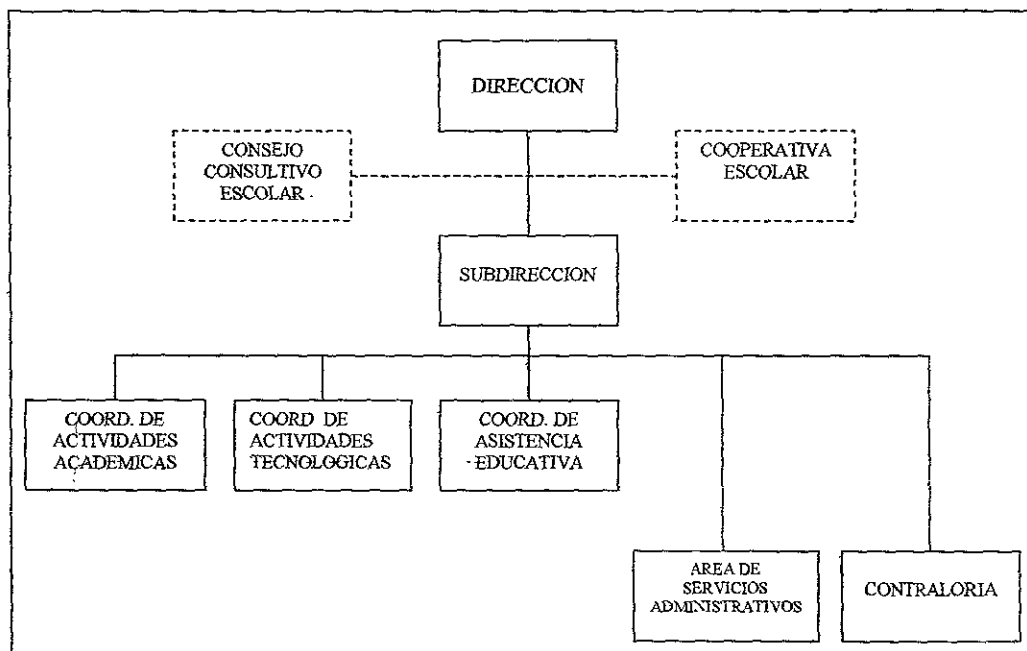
DIRECCION

CONSEJO CONSULTIVO ESCOLAR

COOPERATIVA ESCOLAR

SUBDIRECCION

COORD. DE ACTIVIDADES ACADEMICAS

COORD DE ACTIVIDADES TECNOLOGICAS

COORD. DE ASISTENCIA EDUCATIVA

AREA DE SERVICIOS ADMINISTRATIVOS

CONTRALORIA